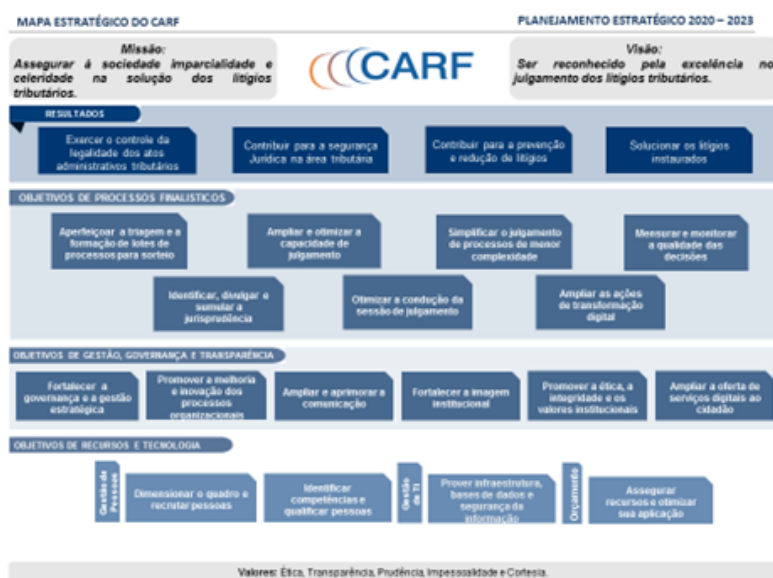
MAPA ESTRATÉGICO DO CARF

PLANEJAMENTO ESTRATÉGICO 2020 – 2023

Missão:
Assegurar à sociedade imparcialidade e celeridade na solução dos litígios tributários.

CARF

Visão:
Ser reconhecido pela excelência no julgamento dos litígios tributários.

RESULTADOS

Exercer o controle da legalidade dos atos administrativos tributários

Contribuir para a segurança Jurídica na área tributária

Contribuir para a prevenção e redução de litígios

Solucionar os litígios instaurados

OBJETIVOS DE PROCESSOS FINALÍSTICOS

Aperfeiçoar a triagem e a formação de lotes de processos para sorteio

Ampliar e otimizar a capacidade de julgamento

Simplificar o julgamento de processos de menor complexidade

Mensurar e monitorar a qualidade das decisões

Identificar, divulgar e sumular a jurisprudência

Otimizar a condução da sessão de julgamento

Ampliar as ações de transformação digital

OBJETIVOS DE GESTÃO, GOVERNANÇA E TRANSPARÊNCIA

Fortalecer a governança e a gestão estratégica

Promover a melhoria e inovação dos processos organizacionais

Ampliar e aprimorar a comunicação

Fortalecer a imagem institucional

Promover a ética, a integridade e os valores institucionais

Ampliar a oferta de serviços digitais ao cidadão

OBJETIVOS DE RECURSOS E TECNOLOGIA

Gestão de Pessoas

Dimensionar o quadro e recrutar pessoas

Identificar competências e qualificar pessoas

Gestão de TI

Prover infraestrutura, bases de dados e segurança da informação

Orçamento

Assegurar recursos e otimizar sua aplicação

Valores: Ética, Transparência, Prudência, Impessoalidade e Cortesia.